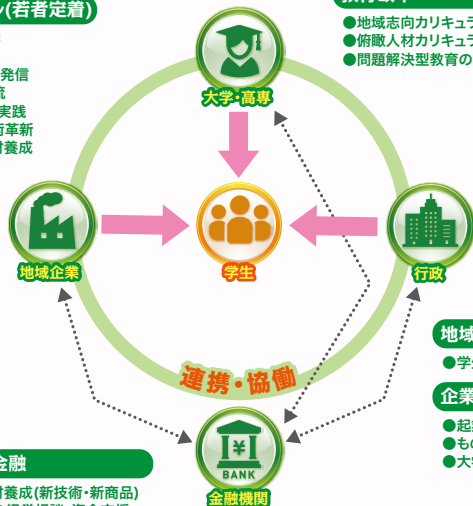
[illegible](若者定着)
発信
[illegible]
実践
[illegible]革新
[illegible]養成

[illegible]
●地域志向カリキュラ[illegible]
●俯瞰人材カリキュラ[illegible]
●問題解決型教育の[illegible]

大学・高専

地域企業

学生

行政

連携・協働

BANK
金融機関

地域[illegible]
●学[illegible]

企業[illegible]
●起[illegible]
●も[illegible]
●大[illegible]

金融
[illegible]養成(新技術・新商品)
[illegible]